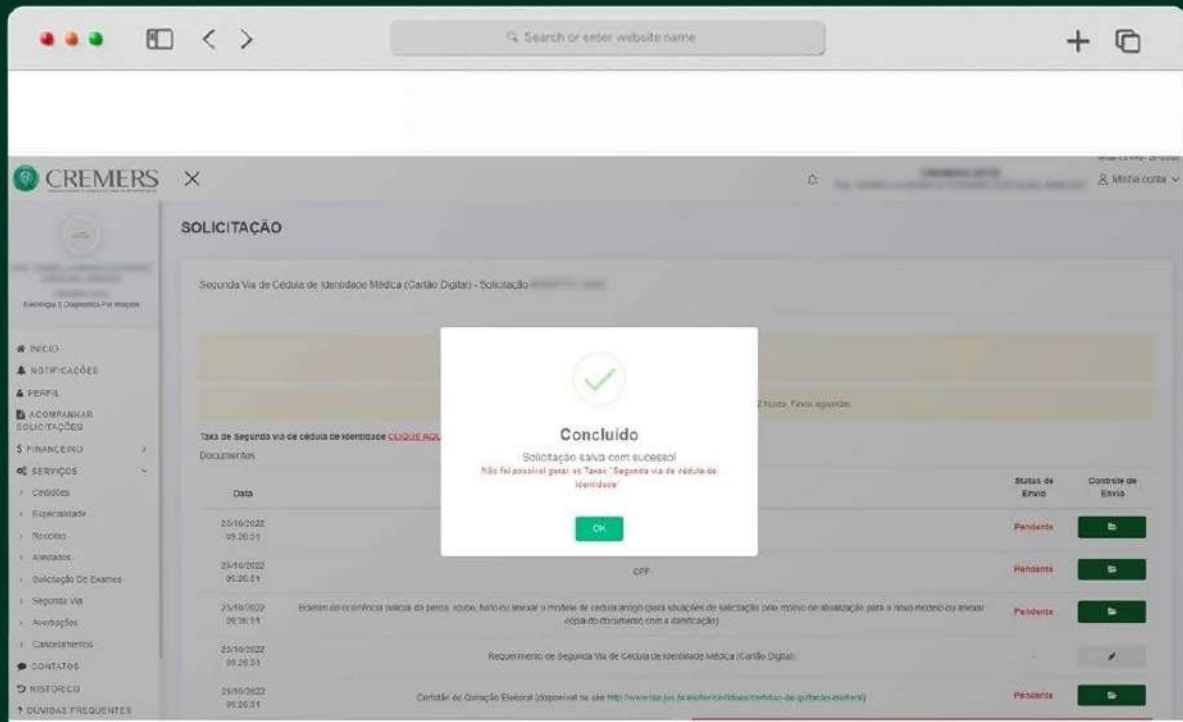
Search or enter website name

CREMERS

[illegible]

Minha conta

Radiologia E Diagnóstico Por Imagem

INÍCIO
NOTIFICAÇÕES
PERFIL
ACOMPANHAR SOLICITAÇÕES
FINANCEIRO
SERVIÇOS
Certidões
Especialidade
Receitas
Atestados
Solicitação De Exames
Segunda Via
Averbações
Cancelamentos
CONTATOS
HISTÓRICO
DÚVIDAS FREQUENTES

SOLICITAÇÃO

Segunda Via de Cédula de Identidade Médica (Cartão Digital) - Solicitação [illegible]

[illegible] horas. Favor aguardar.

Taxa de Segunda via de cédula de identidade CLIQUE AQUI

Documentos

| Data | | Status de Envio | Controle de Envio |
|---|---|---|---|
| 25/10/2022 09:26:51 | | Pendente | |
| 25/10/2022 09:26:51 | CPF | Pendente | |
| 25/10/2022 09:26:51 | Boletim de ocorrência policial da perda, roubo, furto ou anexar o modelo de cédula antigo (para situações de solicitação pelo motivo de atualização para o novo modelo ou anexar cópia do documento com a identificação) | Pendente | |
| 25/10/2022 09:26:51 | Requerimento de Segunda Via de Cédula de Identidade Médica (Cartão Digital) | - | |
| 25/10/2022 09:26:51 | Certidão de Quitação Eleitoral (disponível no site http://www.tse.jus.br/eleitor/certidoes/certidao-de-quitacao-eleitoral) | Pendente | |

Concluído
Solicitação salva com sucesso!
Não foi possível gerar as Taxas "Segunda via de cédula de identidade"
OK